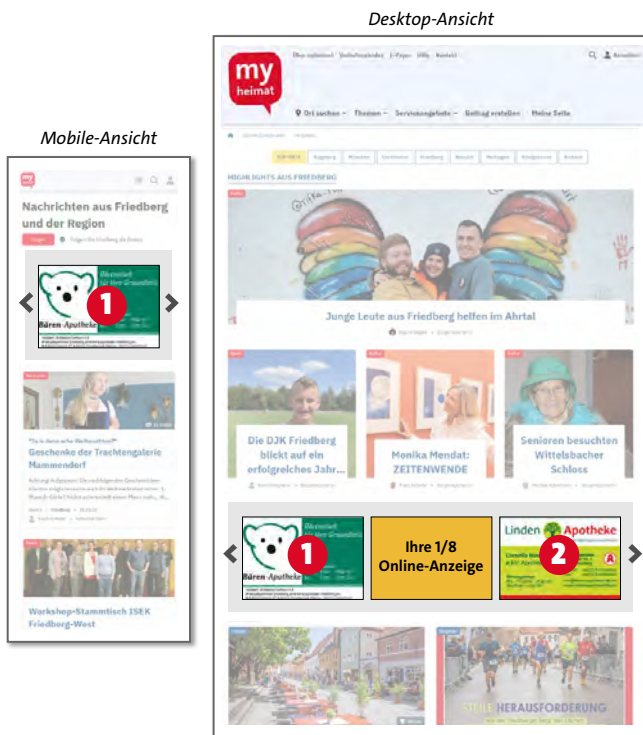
Desktop-Ansicht

Mobile-Ansicht

my

Nachrichten aus Friedberg und der Region

Bären-Apotheke

1

Geschenke der Trachtengalerie Mammendorf

Workshop-Stammtisch ISEK Friedberg-West

my heimat

HIGHLIGHTS AUS FRIEDBERG

Junge Leute aus Friedberg helfen im Ahrtal

Die DJK Friedberg blickt auf ein erfolgreiches Jahr...

Monika Mendat: ZEITENWENDE

Senioren besuchten Wittelsbacher Schloss

Bären-Apotheke

1

Ihre 1/8 Online-Anzeige

Linden Apotheke

2

HERAUSFORDERUNG